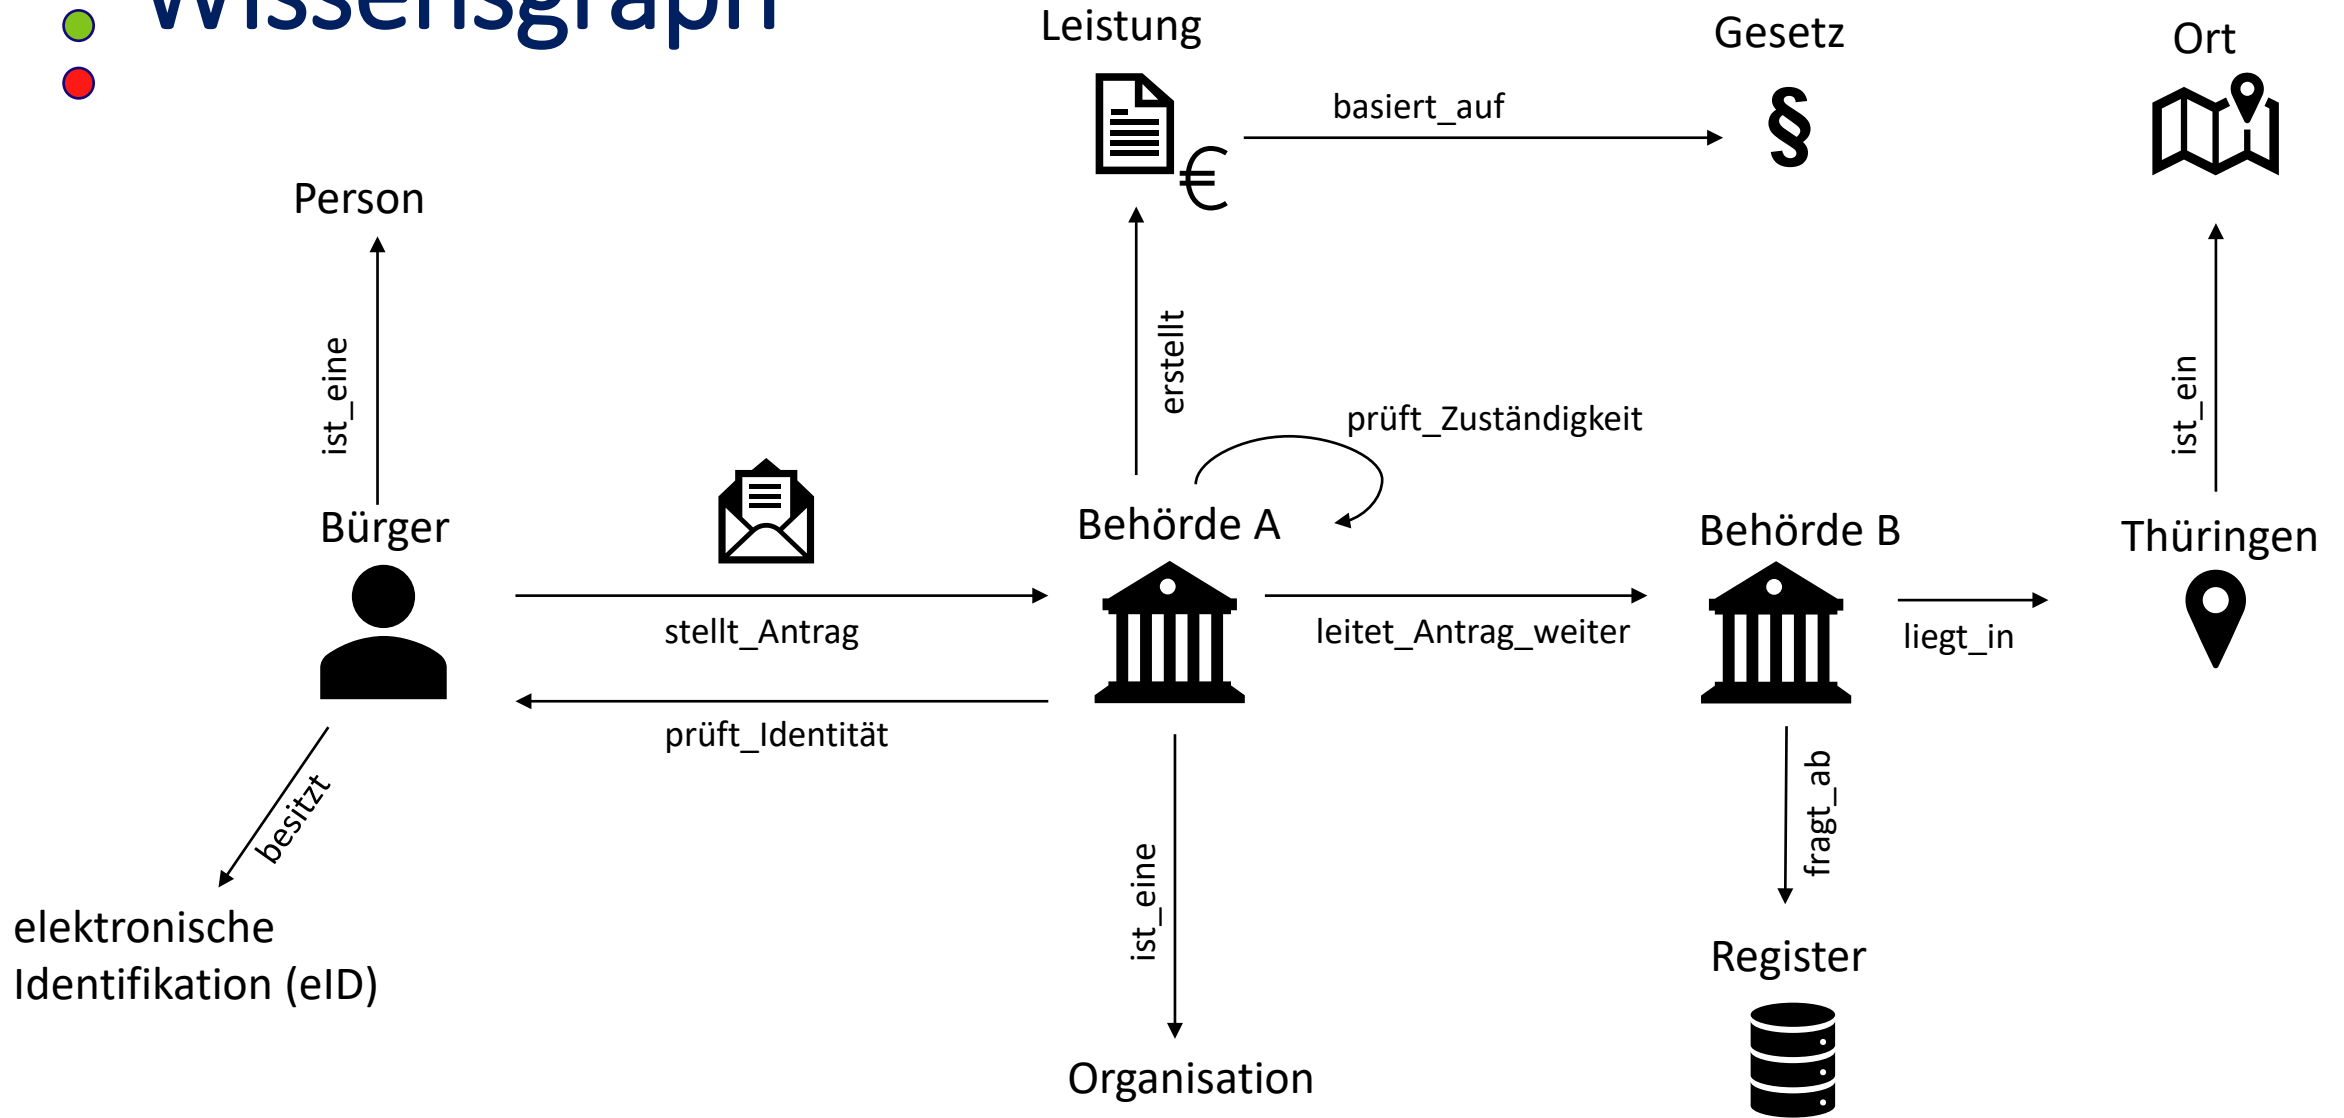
Wissensgraph

Leistung

Gesetz

Ort

basiert_auf

§

€

Person

ist_eine

erstellt

prüft_Zuständigkeit

ist_ein

Bürger

Behörde A

Behörde B

Thüringen

stellt_Antrag

leitet_Antrag_weiter

liegt_in

prüft_Identität

besitzt

ist_eine

fragt_ab

elektronische Identifikation (eID)

Register

Organisation